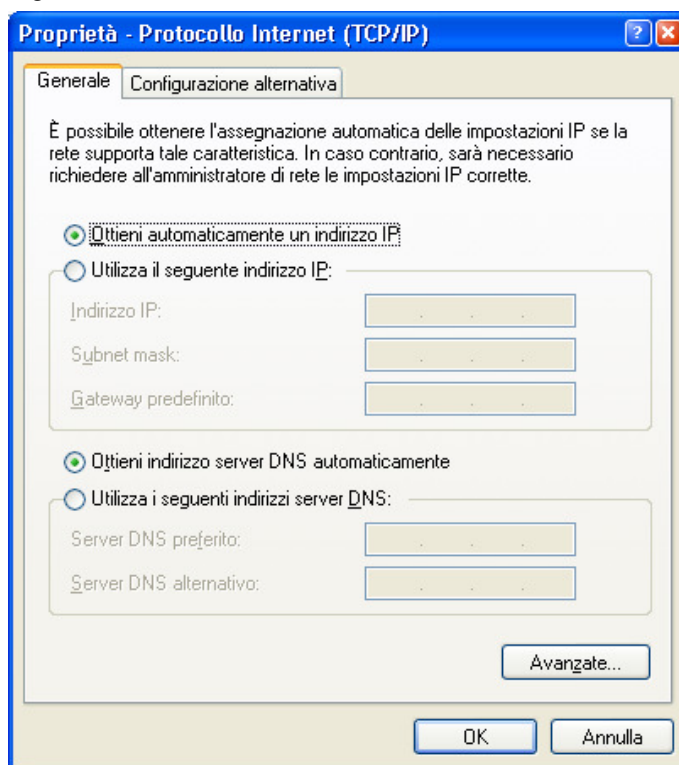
Proprietà - Protocollo Internet (TCP/IP)

Generale | Configurazione alternativa

È possibile ottenere l'assegnazione automatica delle impostazioni IP se la rete supporta tale caratteristica. In caso contrario, sarà necessario richiedere all'amministratore di rete le impostazioni IP corrette.

Ottieni automaticamente un indirizzo IP

Utilizza il seguente indirizzo IP:

Indirizzo IP:

Subnet mask:

Gateway predefinito:

Ottieni indirizzo server DNS automaticamente

Utilizza i seguenti indirizzi server DNS:

Server DNS preferito:

Server DNS alternativo:

Avanzate...

OK

Annulla